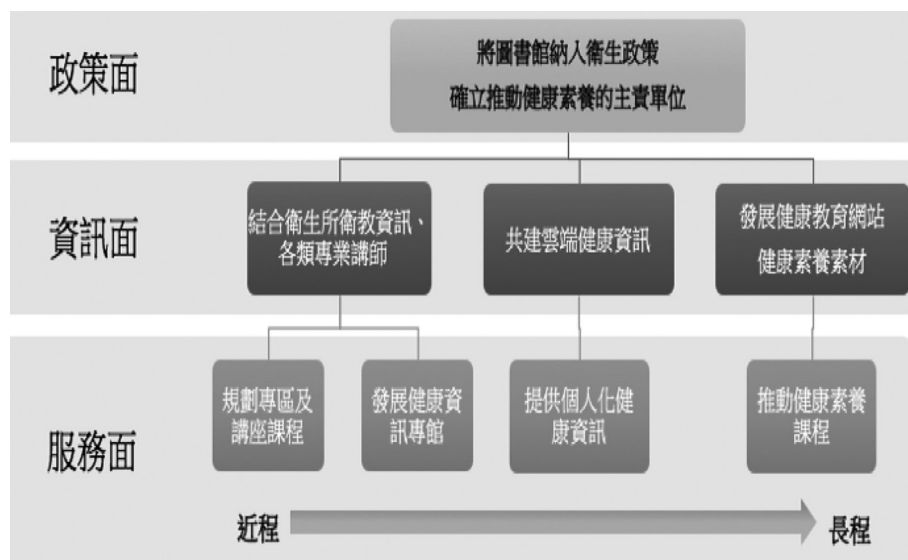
政策面

將圖書館納入衛生政策
確立推動健康素養的主責單位

資訊面

結合衛生所衛教資訊、各類專業講師

共建雲端健康資訊

發展健康教育網站
健康素養素材

服務面

規劃專區及講座課程

發展健康資訊專館

提供個人化健康資訊

推動健康素養課程

近程

長程